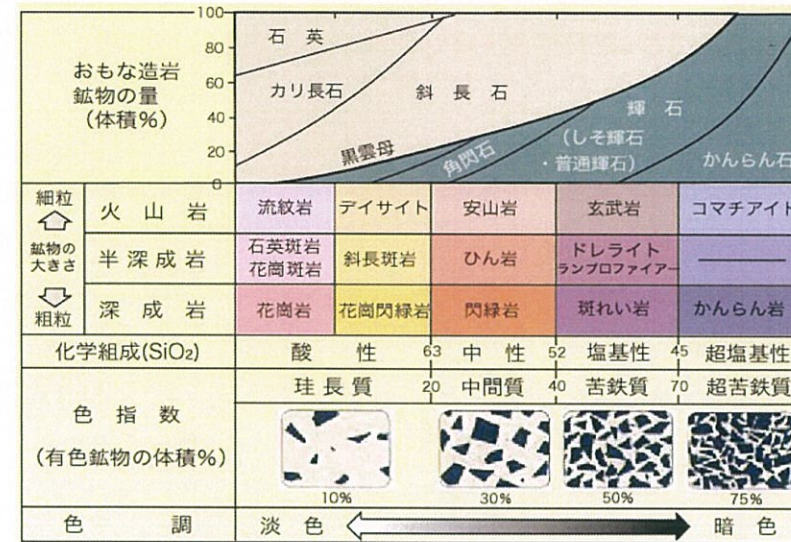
おもな造岩鉱物の量（体積%）

100
80
60
40
20
0

石英
カリ長石
斜長石
黒雲母
角閃石
輝石
（しそ輝石・普通輝石）
かんらん石

| | | | | | | |
|---|---|---|---|---|---|---|
| 細粒 ⇧ 鉱物の大きさ ⇩ 粗粒 | 火山岩 | 流紋岩 | デイサイト | 安山岩 | 玄武岩 | コマチアイト |
| | 半深成岩 | 石英斑岩 花崗斑岩 | 斜長斑岩 | ひん岩 | ドレライト ランプロファイアー | ―― |
| | 深成岩 | 花崗岩 | 花崗閃緑岩 | 閃緑岩 | 斑れい岩 | かんらん岩 |
| 化学組成($SiO_2$) | | 酸性 | 63 | 中性 | 52 塩基性 | 45 超塩基性 |
| 色指数（有色鉱物の体積%） | | 珪長質 | 20 | 中間質 | 40 苦鉄質 | 70 超苦鉄質 |

10%
30%
50%
75%

色調　淡色　暗色